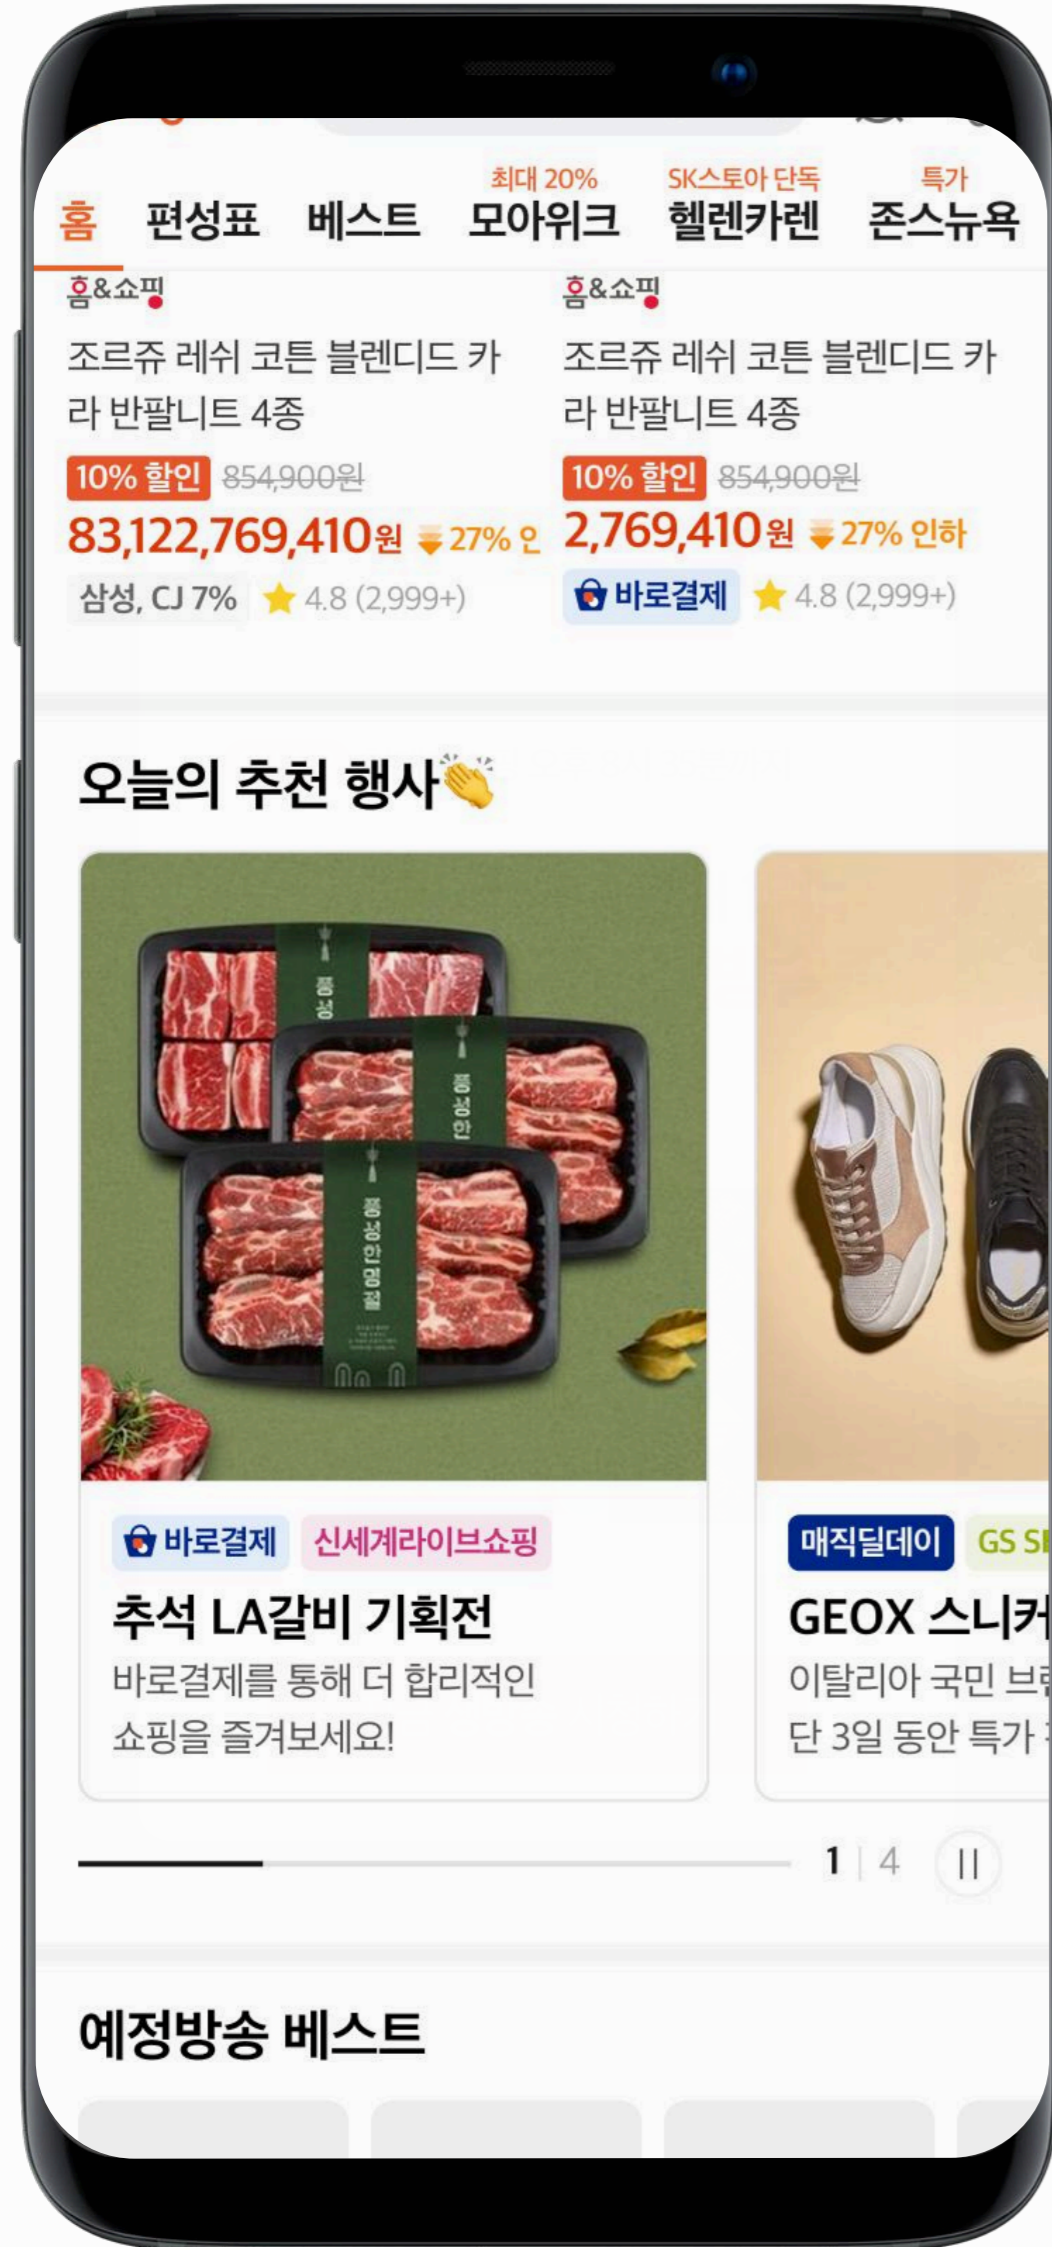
홈 편성표 베스트 최대 20% 모아위크 SK스토아 단독 헬렌카렌 특가 존스뉴욕

홈&쇼핑
조르쥬 레쉬 코튼 블렌디드 카라 반팔니트 4종
10% 할인 854,900원
83,122,769,410원 27% 인
삼성, CJ 7% 4.8 (2,999+)

홈&쇼핑
조르쥬 레쉬 코튼 블렌디드 카라 반팔니트 4종
10% 할인 854,900원
2,769,410원 27% 인하
바로결제 4.8 (2,999+)

오늘의 추천 행사

풍성 풍성한 풍성한명절

바로결제 신세계라이브쇼핑
추석 LA갈비 기획전
바로결제를 통해 더 합리적인 쇼핑을 즐겨보세요!

매직딜데이 GS S
GEOX 스니커
이탈리아 국민 브
단 3일 동안 특가

1 | 4

예정방송 베스트